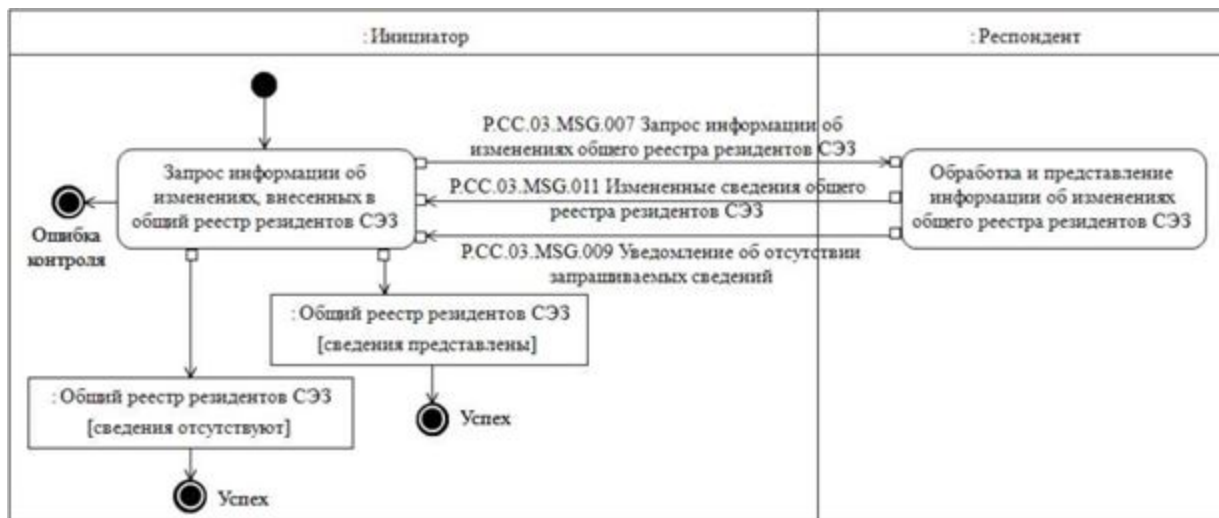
: Инициатор

: Респондент

Запрос информации об изменениях, внесенных в общий реестр резидентов СЭЗ

P.CC.03.MSG.007 Запрос информации об изменениях общего реестра резидентов СЭЗ

P.CC.03.MSG.011 Измененные сведения общего реестра резидентов СЭЗ

P.CC.03.MSG.009 Уведомление об отсутствии запрашиваемых сведений

Обработка и представление информации об изменениях общего реестра резидентов СЭЗ

Ошибка контроля

: Общий реестр резидентов СЭЗ
[сведения представлены]

Успех

: Общий реестр резидентов СЭЗ
[сведения отсутствуют]

Успех